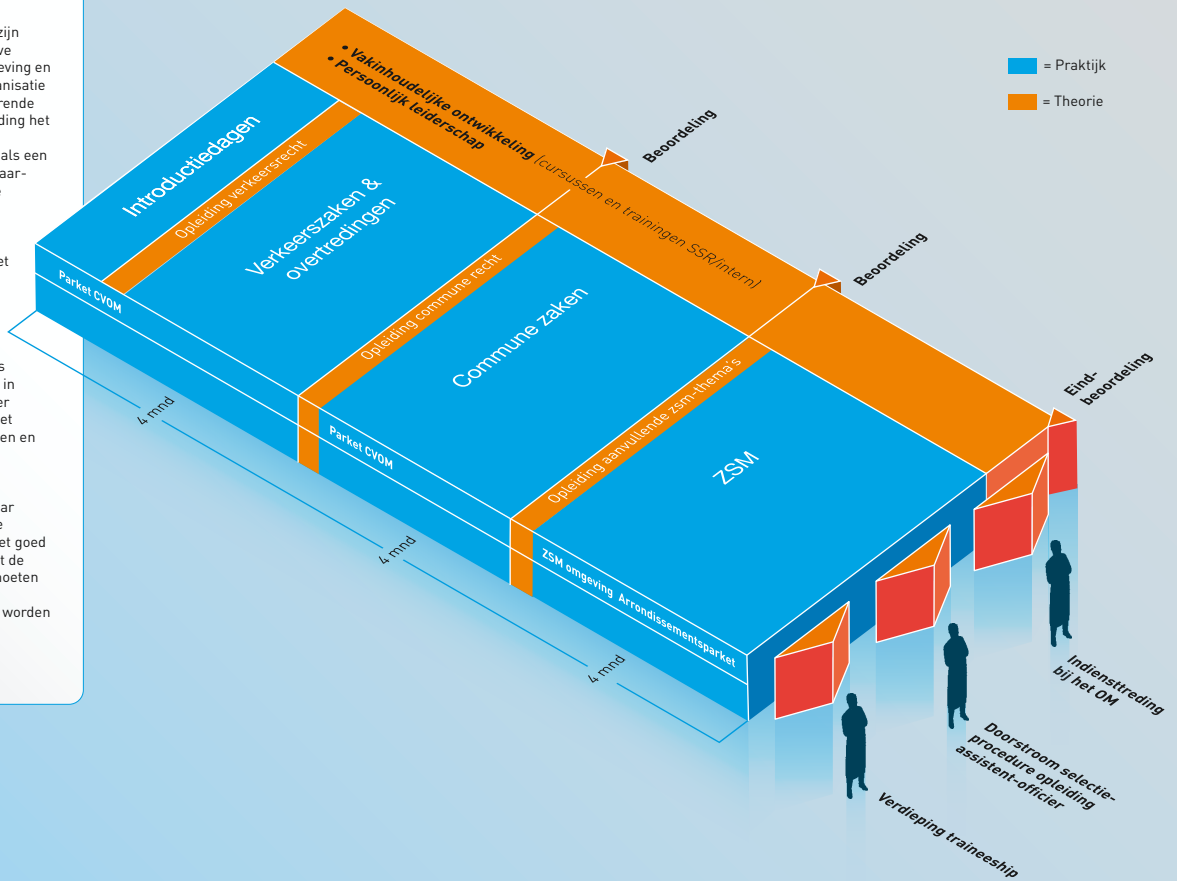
zijn
ve
eving en
anisatie
rende
ding het

als een
aar-
e

et

s
in
er
et
en en

ar
e
et goed
t de
moeten

worden

= Praktijk
= Theorie

• Vakinhoudelijke ontwikkeling (cursussen en trainingen SSR/intern)
• Persoonlijk leiderschap

Beoordeling

Beoordeling

Eind-
beoordeling

Introductiedagen

Opleiding verkeersrecht

Verkeerszaken & overtredingen

Parket CVOM

Opleiding commune recht

Commune zaken

Parket CVOM

Opleiding aanvullende zsm-thema's

ZSM

ZSM omgeving Arrondissementsparket

4 mnd

4 mnd

4 mnd

Indienstreding
bij het OM

Doorstroom selectie-
procedure opleiding
assistent-officier

Verdieping traineeship